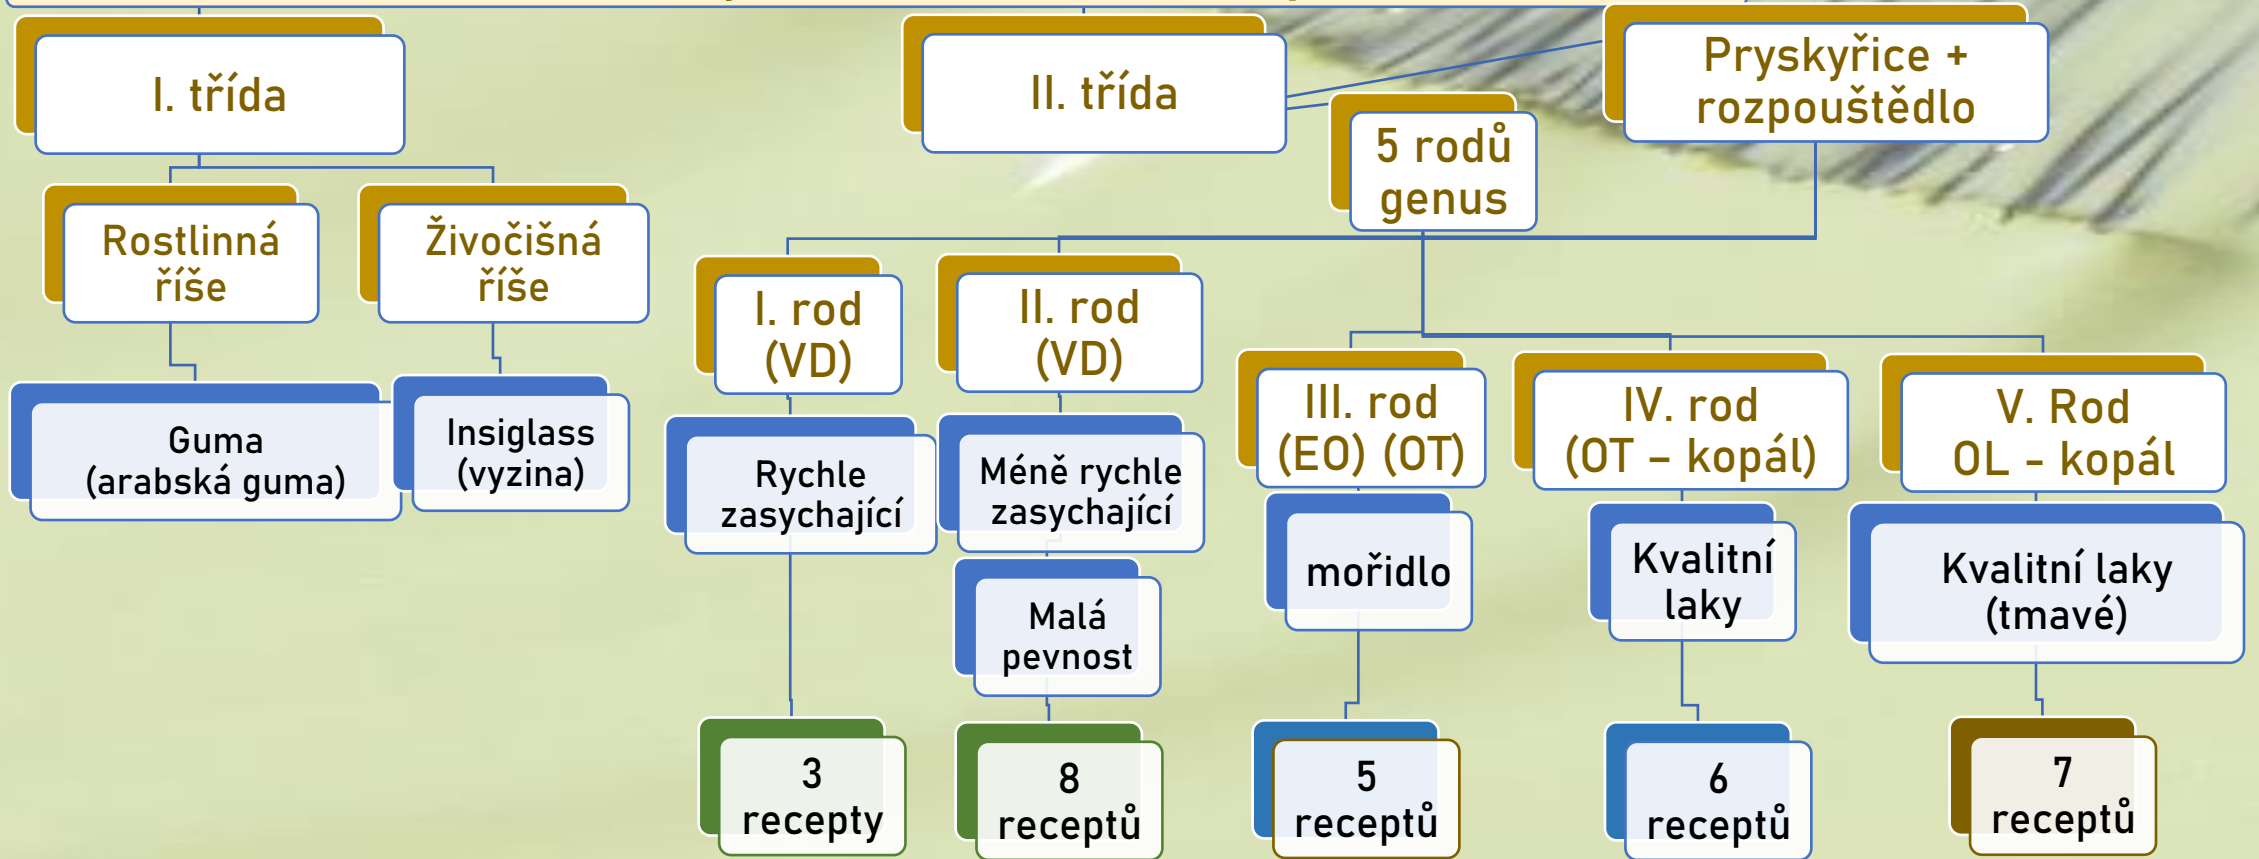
I. třída

II. třída

Pryskyřice + rozpouštědlo

5 rodů genus

Rostlinná říše

Živočišná říše

Guma (arabská guma)

Insiglass (vyzina)

I. rod (VD)

Rychle zasychající

3 recepty

II. rod (VD)

Méně rychle zasychající

Malá pevnost

8 receptů

III. rod (EO) (OT)

mořidlo

5 receptů

IV. rod (OT – kopál)

Kvalitní laky

6 receptů

V. Rod OL - kopál

Kvalitní laky (tmavé)

7 receptů